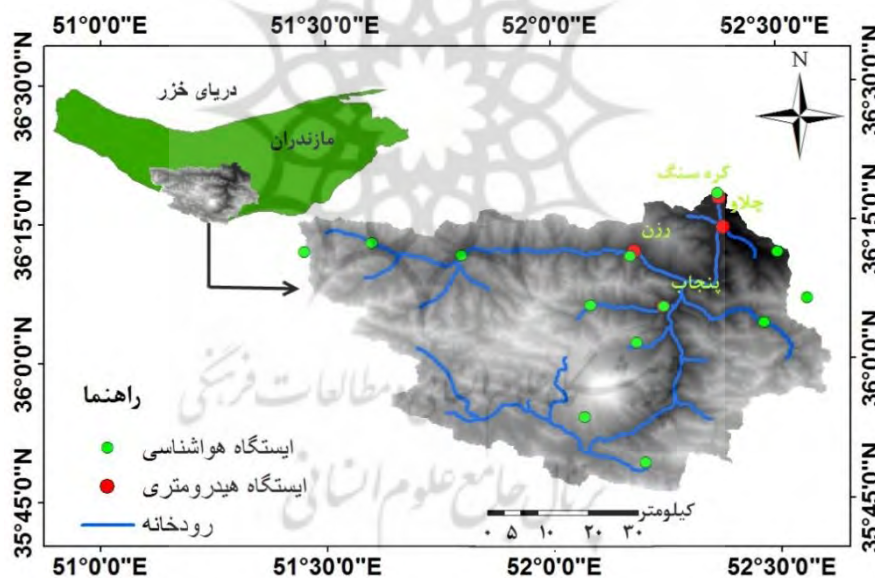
51°0'0"E 51°30'0"E 52°0'0"E 52°30'0"E

36°30'0"N
36°15'0"N
36°0'0"N
35°45'0"N

36°30'0"N
36°15'0"N
36°0'0"N
35°45'0"N

N

دریای خزر

مازندران

کره سنگ

چلاو

رزن

پنجاب

راهنما

ایستگاه هواشناسی

ایستگاه هیدرومتری

رودخانه

کیلومتر

۰ ۵ ۱۰ ۲۰ ۳۰

51°0'0"E 51°30'0"E 52°0'0"E 52°30'0"E

پژوهشگاه علوم انسانی و مطالعات فرهنگی
پرتال جامع علوم انسانی